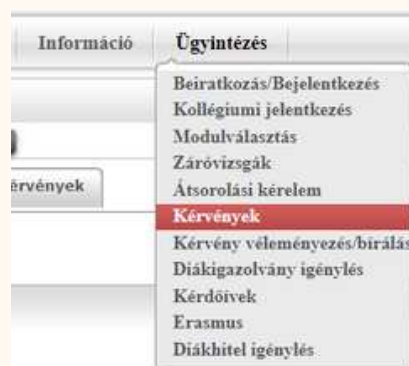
Információ
Ügyintézés
Beiratkozás/Bejelentkezés
Kollégiumi jelentkezés
Modulválasztás
Záróvizsgák
Átsorolási kérelem
Kérvények
Kérvény véleményezés/bírálás
Diákigazolvány igénylés
Kérdőívek
Erasmus
Diákhitel igénylés
érvények